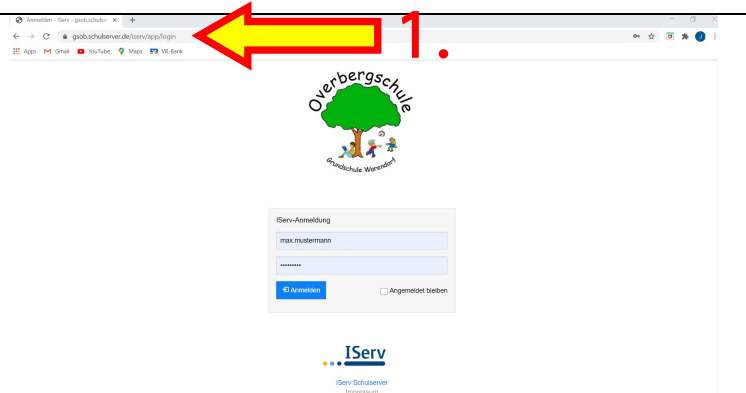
Anmelden - IServ - gsob.schulserv ×
gsob.schulserver.de/iserv/app/login
Apps Gmail YouTube Maps VR-Bank

1.

Overbergschule
Grundschule Warendorf

IServ-Anmeldung
max.mustermann
•••••••••
Anmelden
Angemeldet bleiben

IServ
IServ Schulserver
Impressum